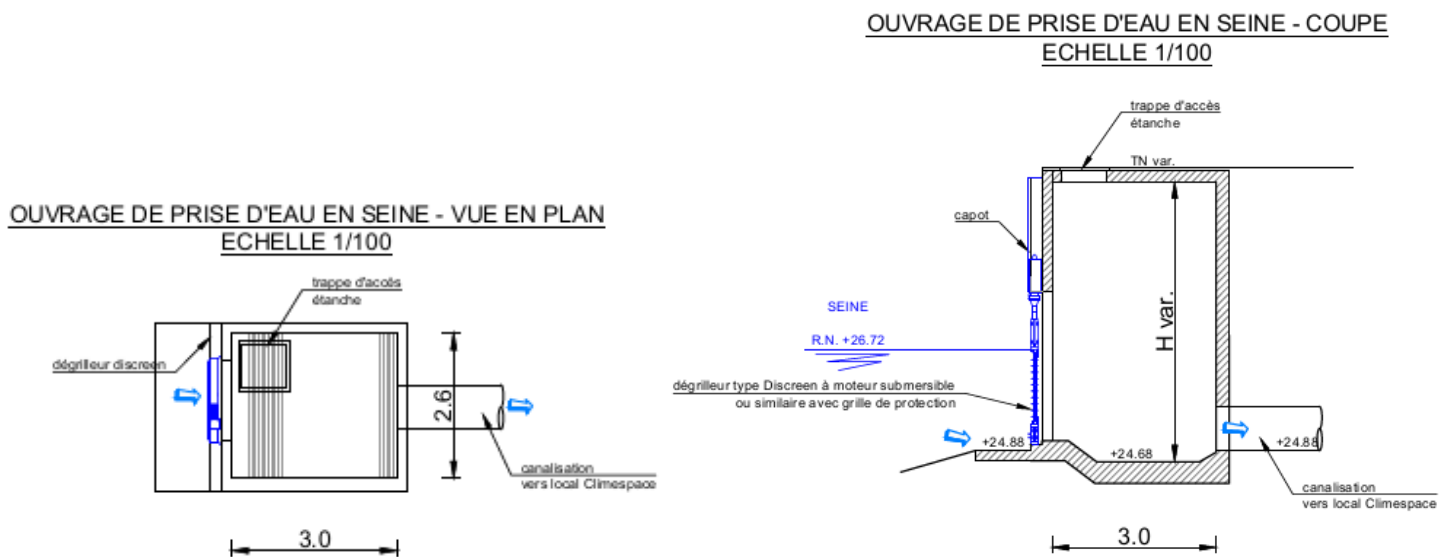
OUVRAGE DE PRISE D'EAU EN SEINE - COUPE
ECHELLE 1/100

OUVRAGE DE PRISE D'EAU EN SEINE - VUE EN PLAN
ECHELLE 1/100

trappe d'accès
étanche

dégrilleur discreen

2.6

canalisation
vers local Climespace

3.0

trappe d'accès
étanche

TN var.

capot

SEINE

R.N. +26.72

H var.

dégrilleur type Discreen à moteur submersible
ou similaire avec grille de protection

+24.88

+24.68

+24.88

canalisation
vers local Climespace

3.0